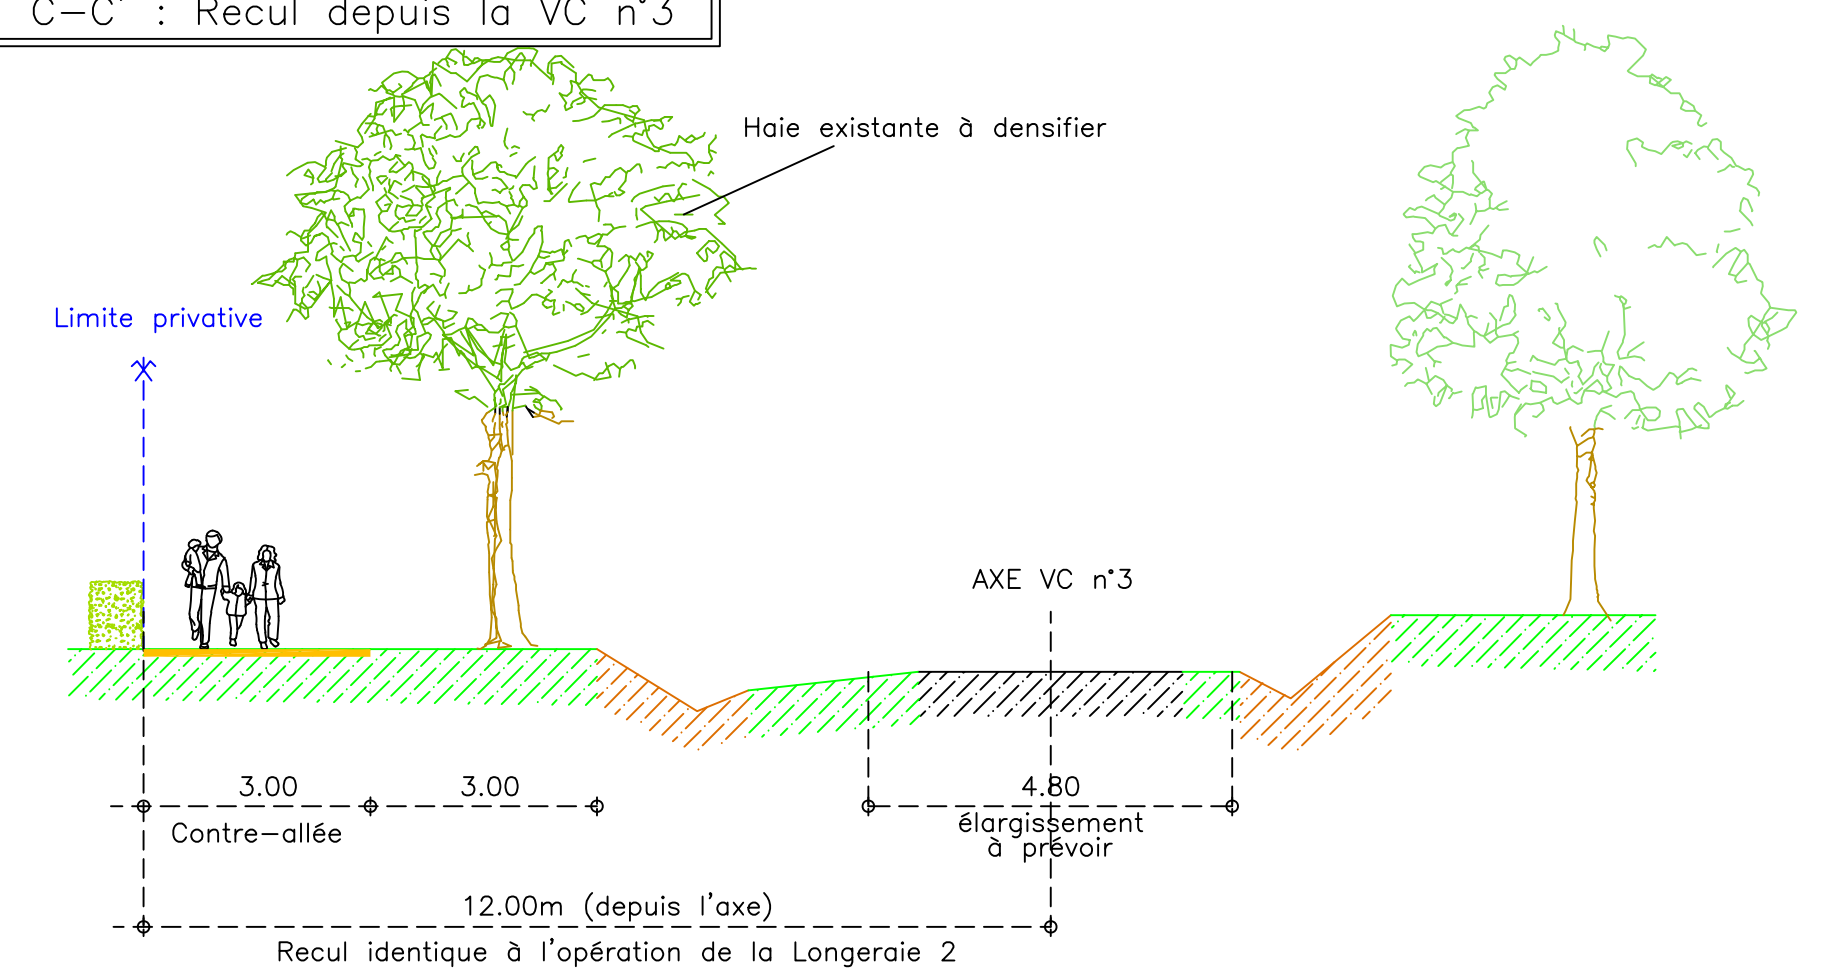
C–C' : Recul depuis la VC n°3

Haie existante à densifier

Limite privative

AXE VC n°3

3.00

3.00

Contre–allée

4.80

élargissement à prévoir

12.00m (depuis l'axe)

Recul identique à l'opération de la Longeraie 2